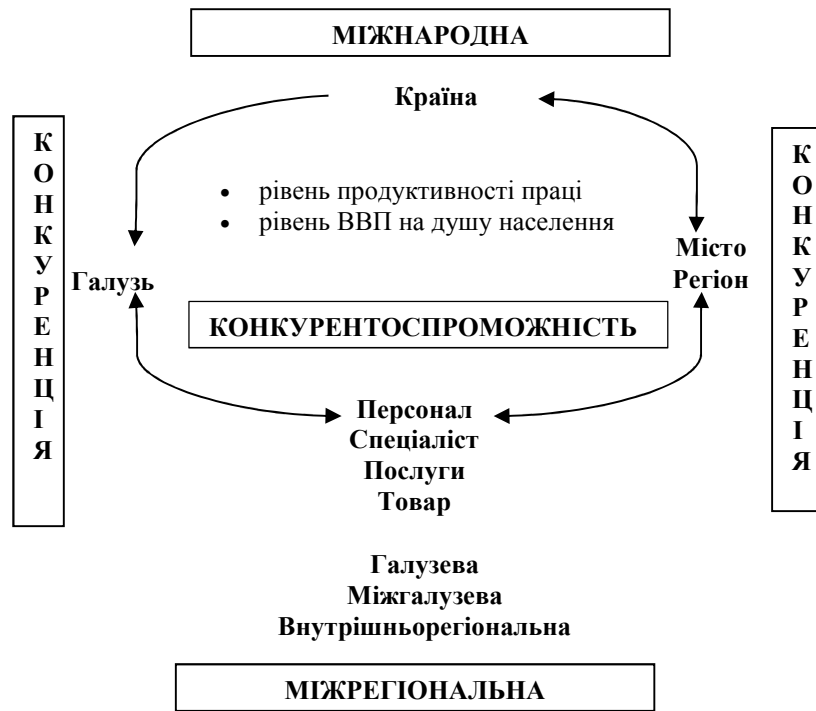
МІЖНАРОДНА

К
О
Н
К
У
Р
Е
Н
Ц
І
Я

Країна

• рівень продуктивності праці
• рівень ВВП на душу населення

Галузь

Місто
Регіон

К
О
Н
К
У
Р
Е
Н
Ц
І
Я

КОНКУРЕНТОСПРОМОЖНІСТЬ

Персонал
Спеціаліст
Послуги
Товар

Галузева
Міжгалузева
Внутрішньорегіональна

МІЖРЕГІОНАЛЬНА